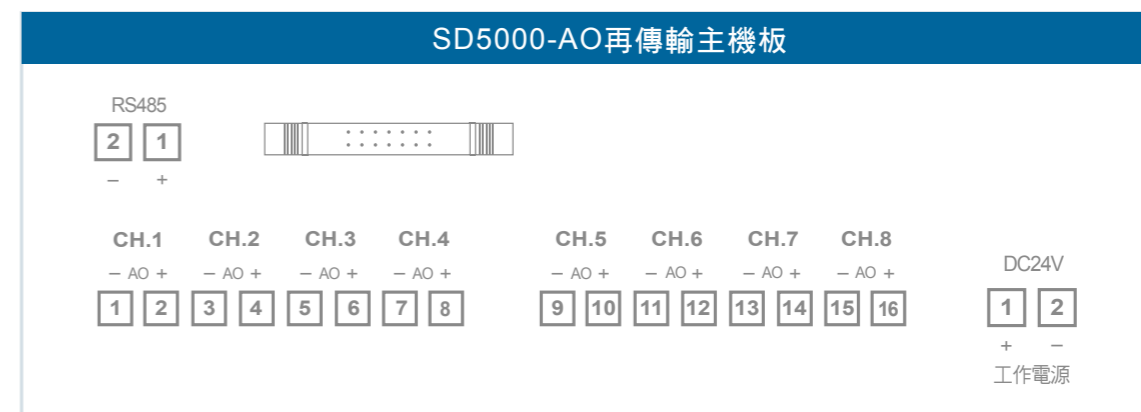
SD5000-AO再傳輸主機板

RS485

2 1

– +

CH.1 CH.2 CH.3 CH.4 CH.5 CH.6 CH.7 CH.8

– AO + – AO + – AO + – AO + – AO + – AO + – AO + – AO +

1 2 3 4 5 6 7 8 9 10 11 12 13 14 15 16

DC24V

1 2

+ –

工作電源